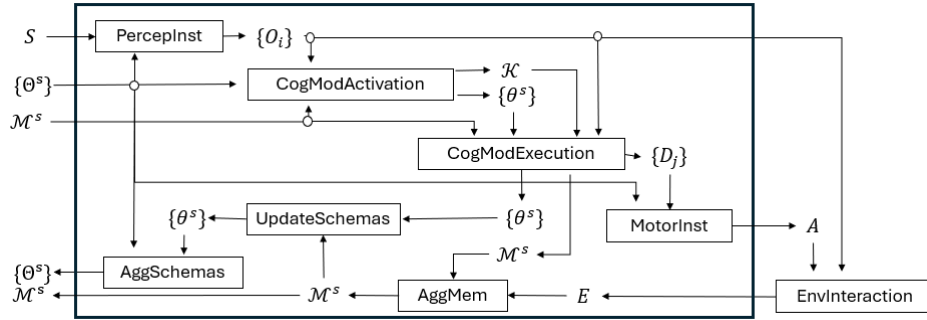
$S$
PercepInst
$\{O_i\}$
$\{\Theta^s\}$
CogModActivation
$\mathcal{K}$
$\{\theta^s\}$
$\mathcal{M}^s$
CogModExecution
$\{D_j\}$
$\{\theta^s\}$
UpdateSchemas
$\{\theta^s\}$
MotorInst
$A$
$\mathcal{M}^s$
$\{\Theta^s\}$
AggSchemas
$\mathcal{M}^s$
$\mathcal{M}^s$
AggMem
$E$
EnvInteraction